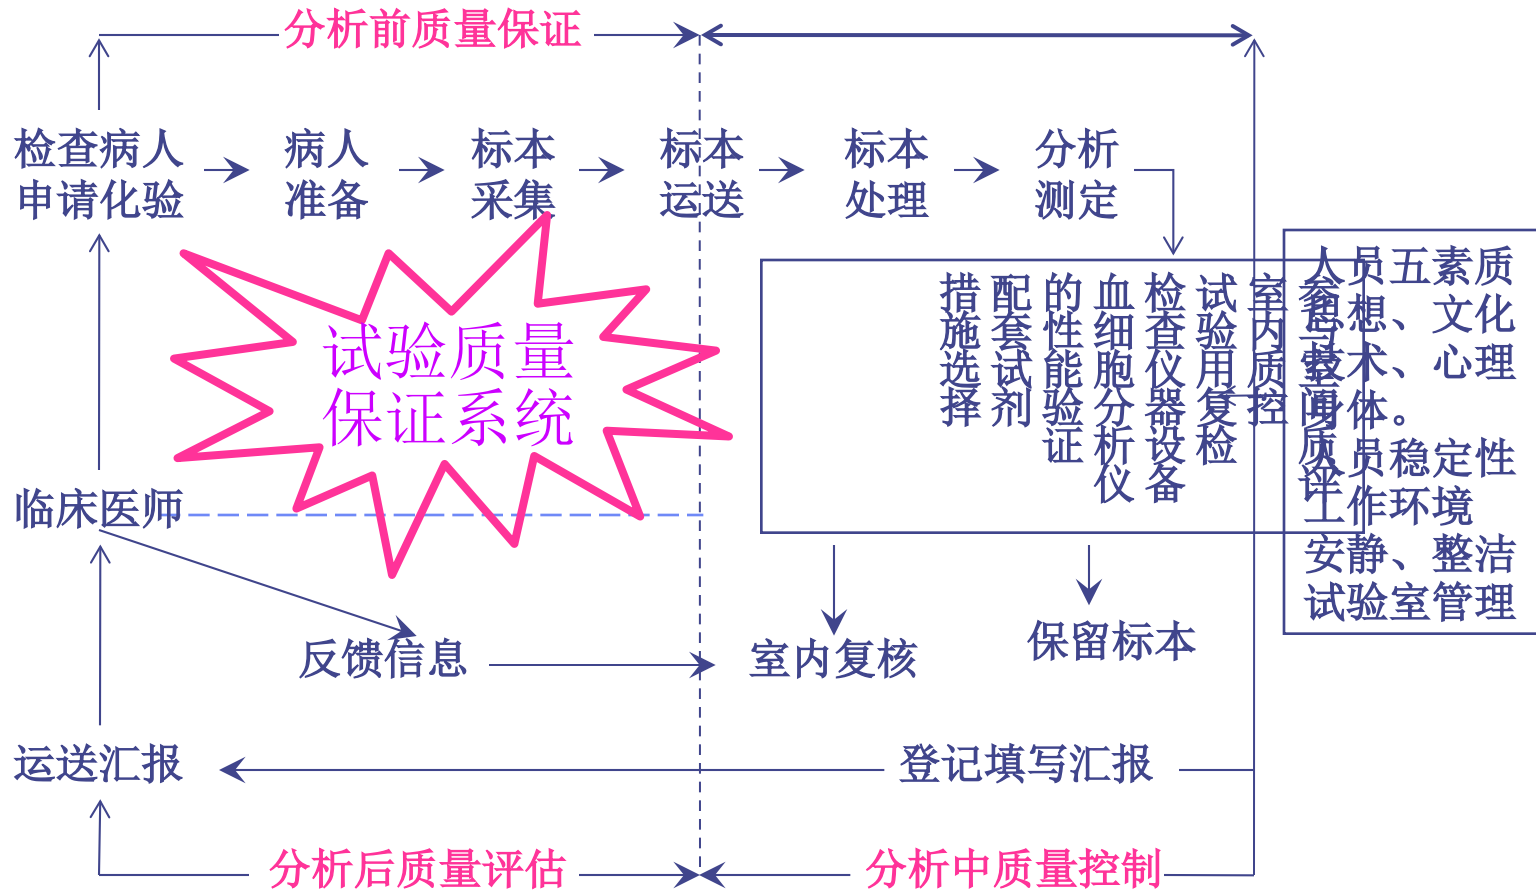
分析前质量保证

检查病人申请化验 病人准备 标本采集 标本运送 标本处理 分析测定

试验质量保证系统

措施选择

配套试剂

的性能验证

血细胞分析仪

检查仪器设备

试验用复检

室内质控

室间质评

人员五素质

思想、文化

技术、心理

身体。

人员稳定性

工作环境

安静、整洁

试验室管理

临床医师

反馈信息

室内复核

保留标本

运送汇报

登记填写汇报

分析后质量评估

分析中质量控制